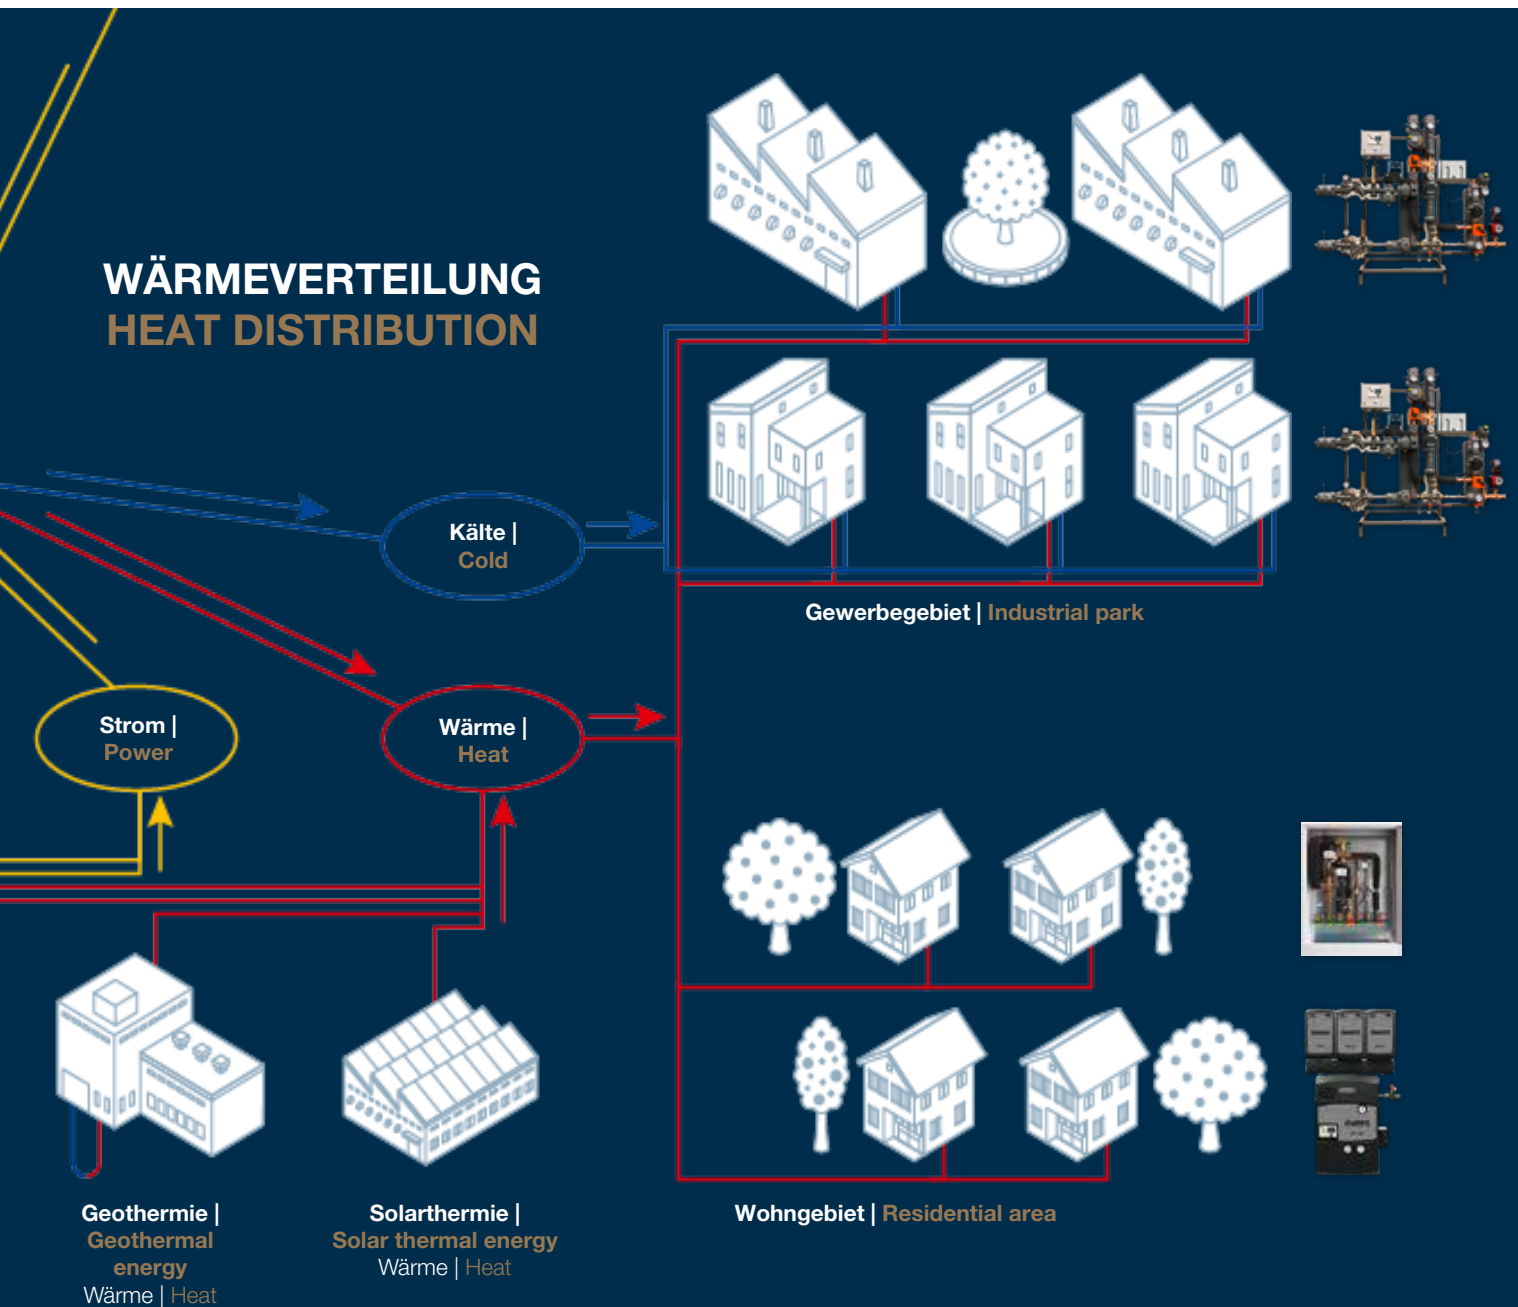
WÄRMEVERTEILUNG
HEAT DISTRIBUTION

Kälte | Cold

Strom | Power

Wärme | Heat

Gewerbegebiet | Industrial park

Geothermie | Geothermal energy
Wärme | Heat

Solarthermie | Solar thermal energy
Wärme | Heat

Wohngebiet | Residential area